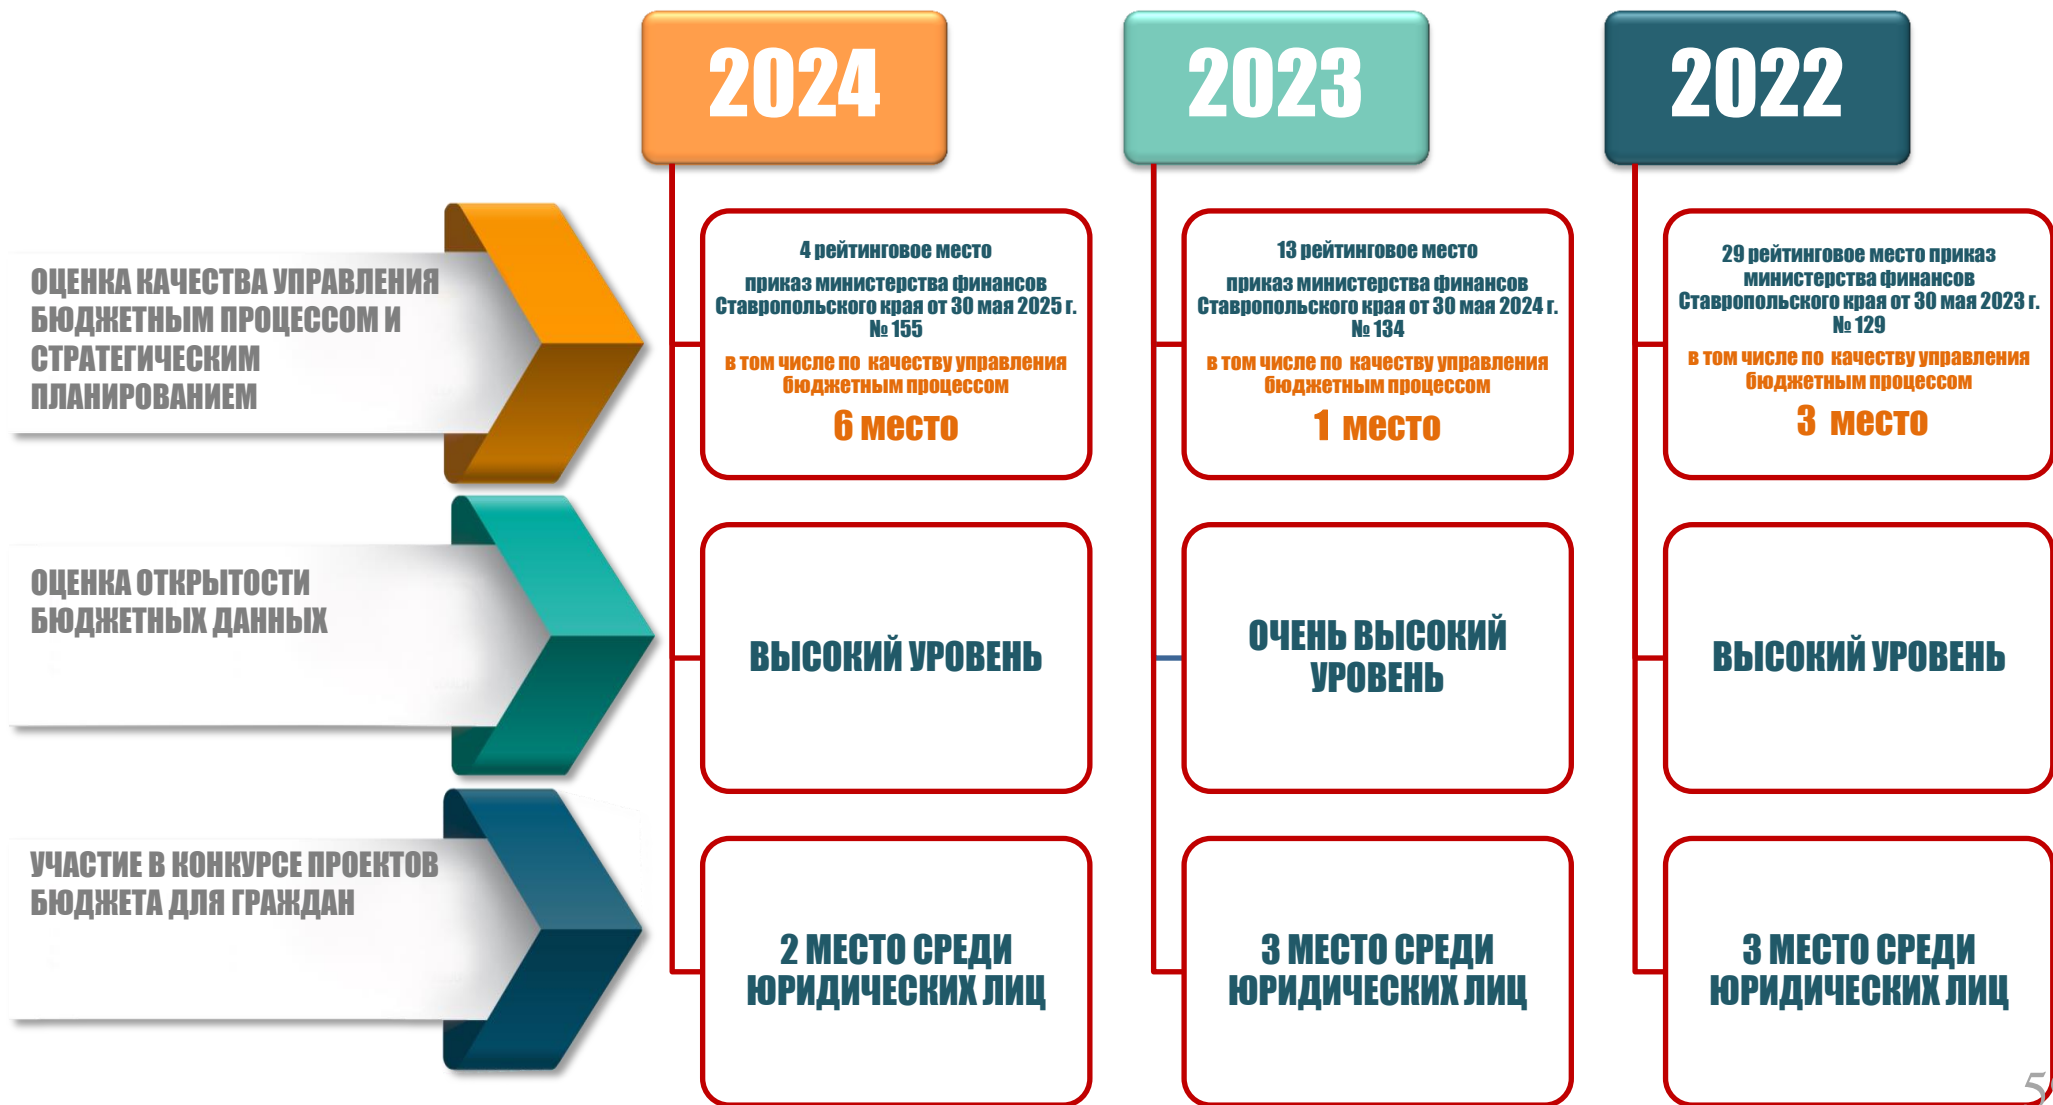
2024

2023

2022

ОЦЕНКА КАЧЕСТВА УПРАВЛЕНИЯ БЮДЖЕТНЫМ ПРОЦЕССОМ И СТРАТЕГИЧЕСКИМ ПЛАНИРОВАНИЕМ

4 рейтинговое место
приказ министерства финансов Ставропольского края от 30 мая 2025 г. № 155
в том числе по качеству управления бюджетным процессом
6 место

13 рейтинговое место
приказ министерства финансов Ставропольского края от 30 мая 2024 г. № 134
в том числе по качеству управления бюджетным процессом
1 место

29 рейтинговое место приказ министерства финансов Ставропольского края от 30 мая 2023 г. № 129
в том числе по качеству управления бюджетным процессом
3 место

ОЦЕНКА ОТКРЫТОСТИ БЮДЖЕТНЫХ ДАННЫХ

ВЫСОКИЙ УРОВЕНЬ

ОЧЕНЬ ВЫСОКИЙ УРОВЕНЬ

ВЫСОКИЙ УРОВЕНЬ

УЧАСТИЕ В КОНКУРСЕ ПРОЕКТОВ БЮДЖЕТА ДЛЯ ГРАЖДАН

2 МЕСТО СРЕДИ ЮРИДИЧЕСКИХ ЛИЦ

3 МЕСТО СРЕДИ ЮРИДИЧЕСКИХ ЛИЦ

3 МЕСТО СРЕДИ ЮРИДИЧЕСКИХ ЛИЦ

5